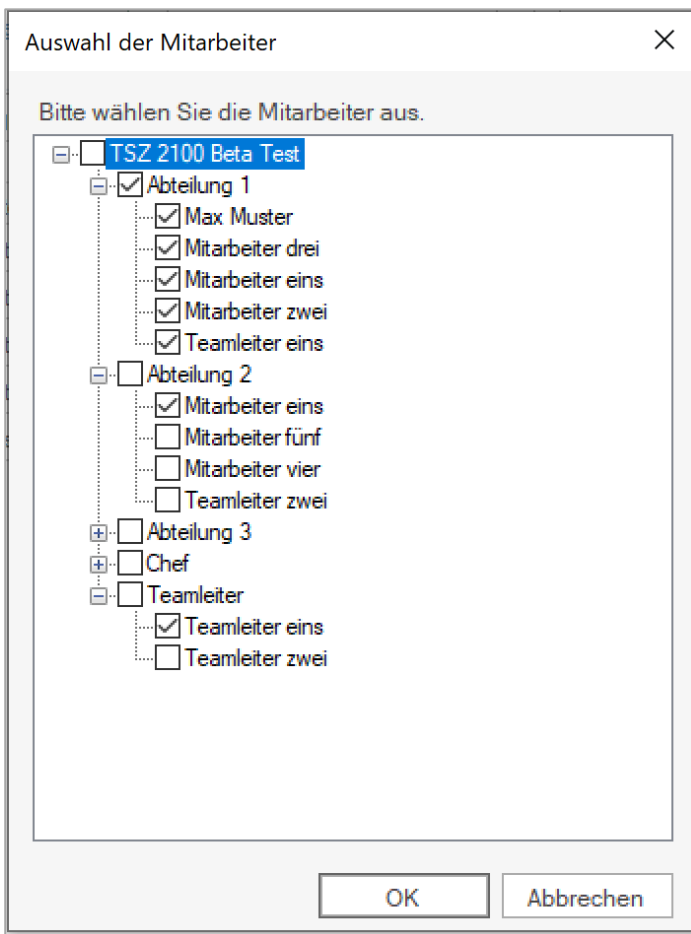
Auswahl der Mitarbeiter

Bitte wählen Sie die Mitarbeiter aus.

TSZ 2100 Beta Test
Abteilung 1
Max Muster
Mitarbeiter drei
Mitarbeiter eins
Mitarbeiter zwei
Teamleiter eins
Abteilung 2
Mitarbeiter eins
Mitarbeiter fünf
Mitarbeiter vier
Teamleiter zwei
Abteilung 3
Chef
Teamleiter
Teamleiter eins
Teamleiter zwei

OK
Abbrechen